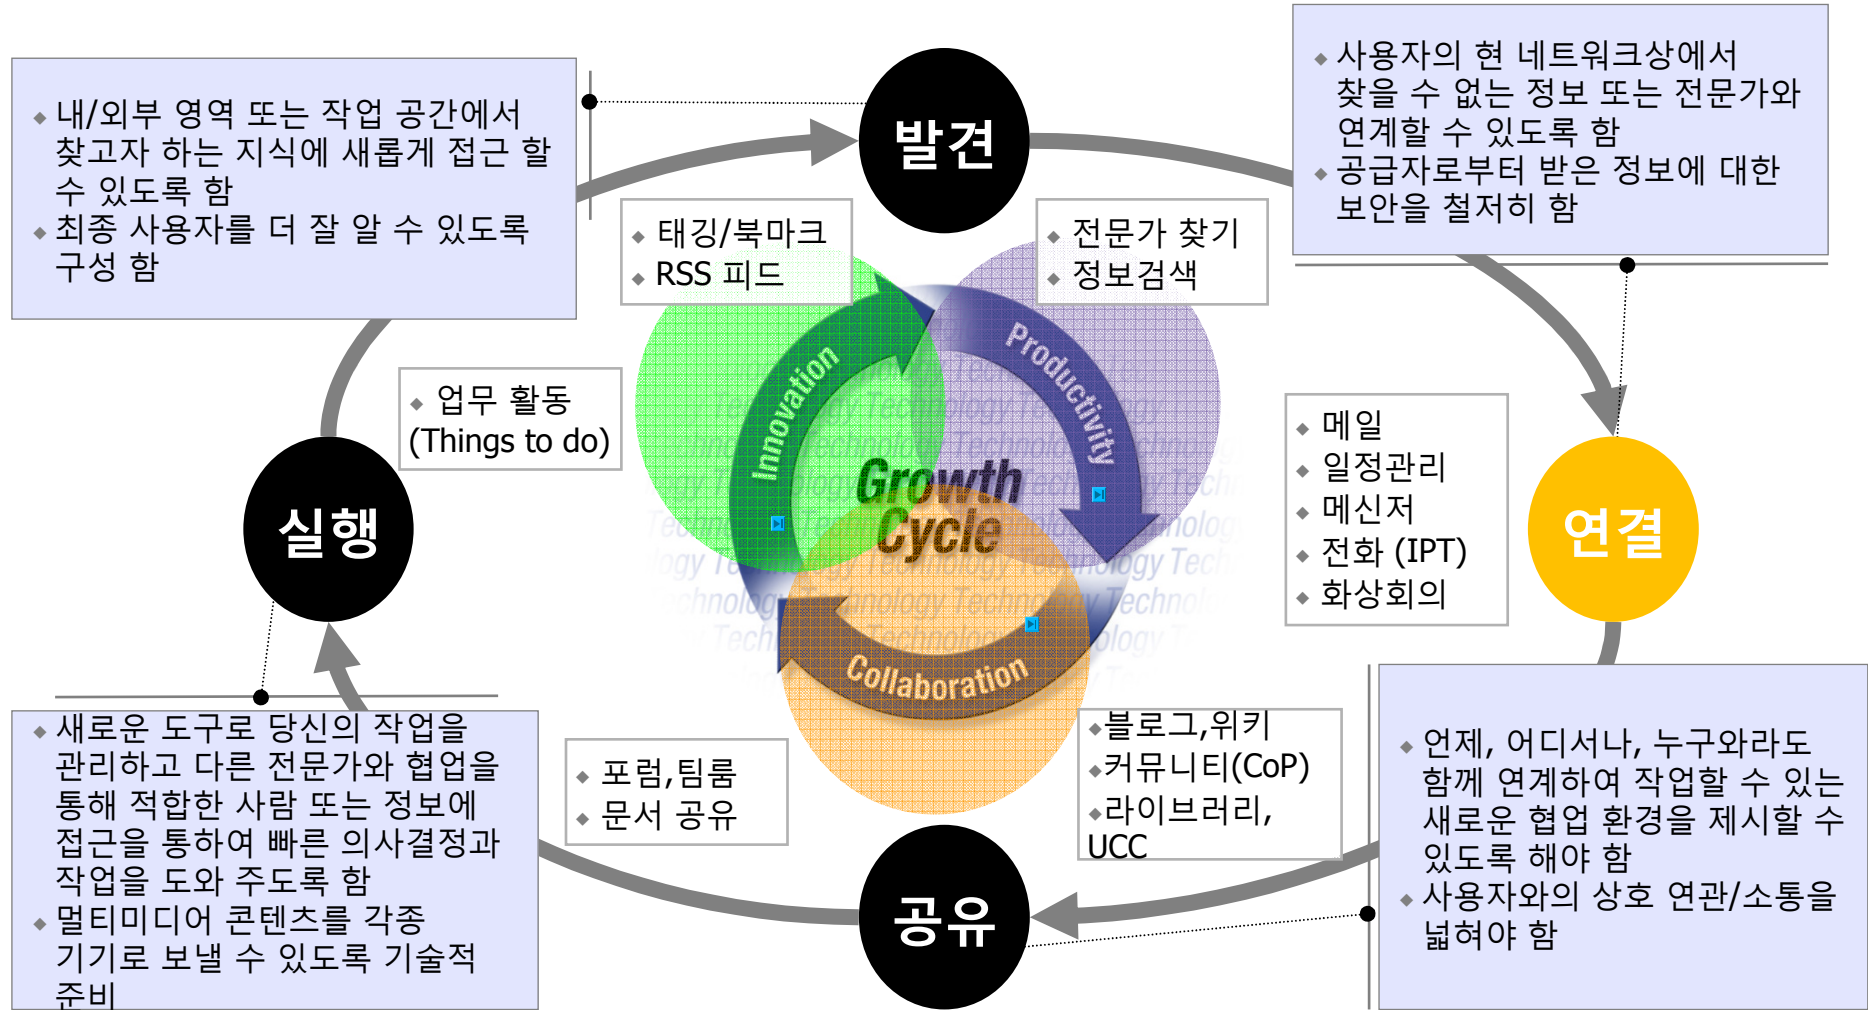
◆ 내/외부 영역 또는 작업 공간에서 찾고자 하는 지식에 새롭게 접근 할 수 있도록 함
◆ 최종 사용자를 더 잘 알 수 있도록 구성 함

발견

◆ 사용자의 현 네트워크상에서 찾을 수 없는 정보 또는 전문가와 연계할 수 있도록 함
◆ 공급자로부터 받은 정보에 대한 보안을 철저히 함

◆ 태깅/북마크
◆ RSS 피드

◆ 전문가 찾기
◆ 정보검색

◆ 업무 활동 (Things to do)

Innovation

Productivity

Growth Cycle

Collaboration

실행

◆ 메일
◆ 일정관리
◆ 메신저
◆ 전화 (IPT)
◆ 화상회의

연결

◆ 새로운 도구로 당신의 작업을 관리하고 다른 전문가와 협업을 통해 적합한 사람 또는 정보에 접근을 통하여 빠른 의사결정과 작업을 도와 주도록 함
◆ 멀티미디어 콘텐츠를 각종 기기로 보낼 수 있도록 기술적 준비

◆ 포럼,팀룸
◆ 문서 공유

◆블로그,위키
◆커뮤니티(CoP)
◆라이브러리, UCC

공유

◆ 언제, 어디서나, 누구와라도 함께 연계하여 작업할 수 있는 새로운 협업 환경을 제시할 수 있도록 해야 함
◆ 사용자와의 상호 연관/소통을 넓혀야 함